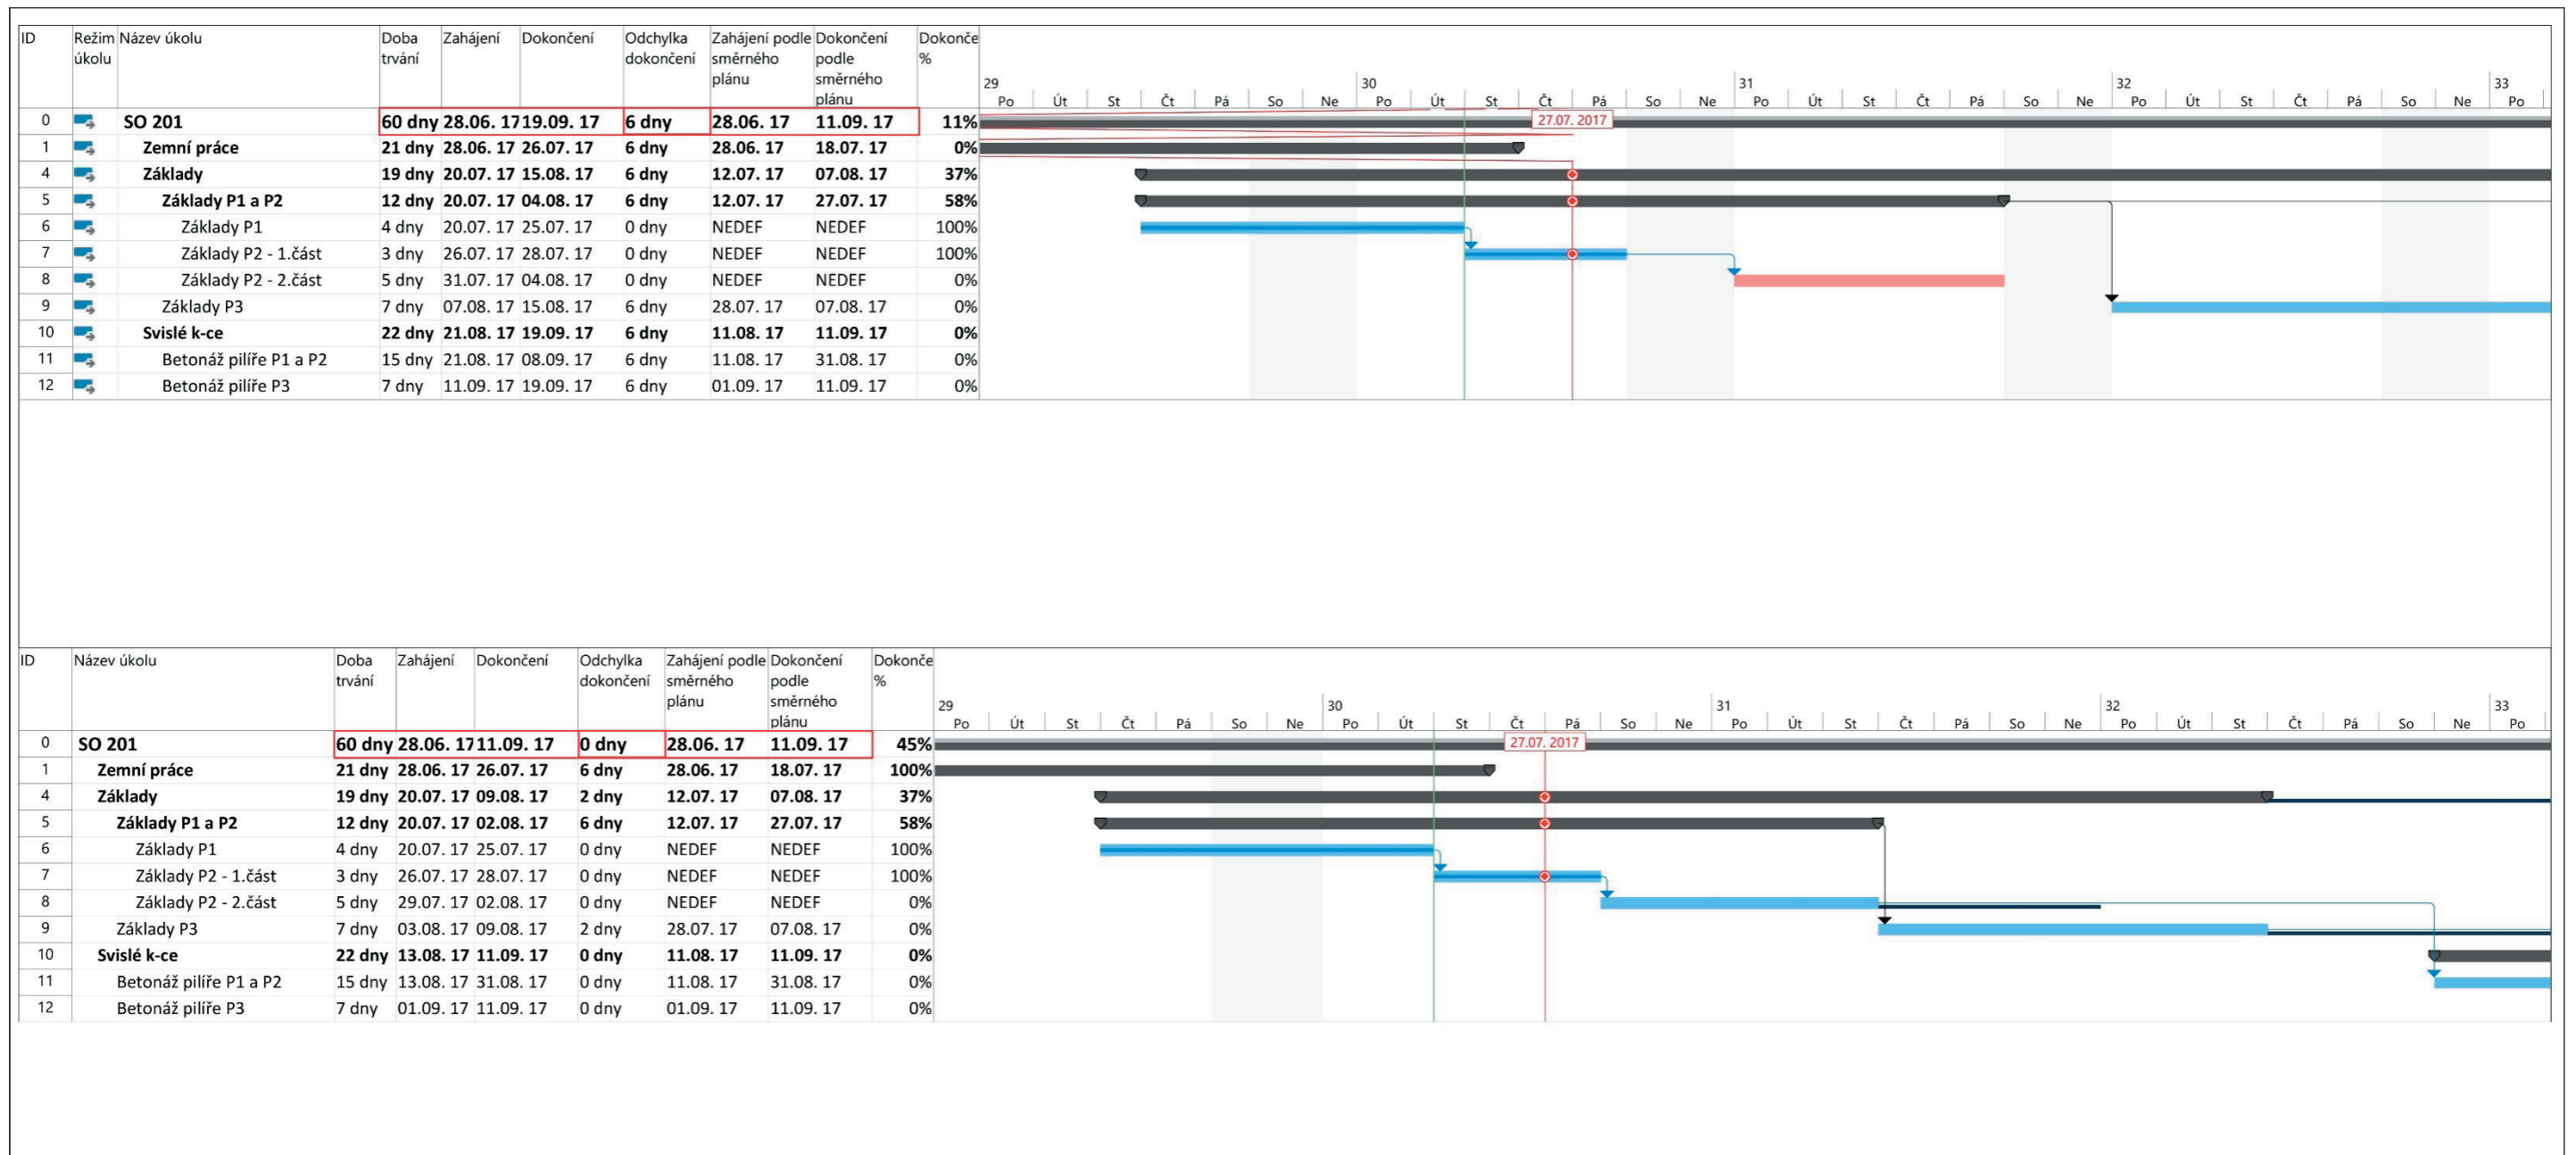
| ID | Režim úkolu | Název úkolu | Doba trvání | Zahájení | Dokončení | Odchylka dokončení | Zahájení podle směrného plánu | Dokončení podle směrného plánu | Dokonče % |
|---|---|---|---|---|---|---|---|---|---|
| 0 | | SO 201 | 60 dny | 28.06. 17 | 19.09. 17 | 6 dny | 28.06. 17 | 11.09. 17 | 11% |
| 1 | | Zemní práce | 21 dny | 28.06. 17 | 26.07. 17 | 6 dny | 28.06. 17 | 18.07. 17 | 0% |
| 4 | | Základy | 19 dny | 20.07. 17 | 15.08. 17 | 6 dny | 12.07. 17 | 07.08. 17 | 37% |
| 5 | | Základy P1 a P2 | 12 dny | 20.07. 17 | 04.08. 17 | 6 dny | 12.07. 17 | 27.07. 17 | 58% |
| 6 | | Základy P1 | 4 dny | 20.07. 17 | 25.07. 17 | 0 dny | NEDEF | NEDEF | 100% |
| 7 | | Základy P2 - 1.část | 3 dny | 26.07. 17 | 28.07. 17 | 0 dny | NEDEF | NEDEF | 100% |
| 8 | | Základy P2 - 2.část | 5 dny | 31.07. 17 | 04.08. 17 | 0 dny | NEDEF | NEDEF | 0% |
| 9 | | Základy P3 | 7 dny | 07.08. 17 | 15.08. 17 | 6 dny | 28.07. 17 | 07.08. 17 | 0% |
| 10 | | Svislé k-ce | 22 dny | 21.08. 17 | 19.09. 17 | 6 dny | 11.08. 17 | 11.09. 17 | 0% |
| 11 | | Betonáž pilíře P1 a P2 | 15 dny | 21.08. 17 | 08.09. 17 | 6 dny | 11.08. 17 | 31.08. 17 | 0% |
| 12 | | Betonáž pilíře P3 | 7 dny | 11.09. 17 | 19.09. 17 | 6 dny | 01.09. 17 | 11.09. 17 | 0% |

29 Po Út St Čt Pá So Ne 30 Po Út St Čt Pá So Ne 31 Po Út St Čt Pá So Ne 32 Po Út St Čt Pá So Ne 33 Po
27.07. 2017

| ID | Název úkolu | Doba trvání | Zahájení | Dokončení | Odchylka dokončení | Zahájení podle směrného plánu | Dokončení podle směrného plánu | Dokonče % |
|---|---|---|---|---|---|---|---|---|
| 0 | SO 201 | 60 dny | 28.06. 17 | 11.09. 17 | 0 dny | 28.06. 17 | 11.09. 17 | 45% |
| 1 | Zemní práce | 21 dny | 28.06. 17 | 26.07. 17 | 6 dny | 28.06. 17 | 18.07. 17 | 100% |
| 4 | Základy | 19 dny | 20.07. 17 | 09.08. 17 | 2 dny | 12.07. 17 | 07.08. 17 | 37% |
| 5 | Základy P1 a P2 | 12 dny | 20.07. 17 | 02.08. 17 | 6 dny | 12.07. 17 | 27.07. 17 | 58% |
| 6 | Základy P1 | 4 dny | 20.07. 17 | 25.07. 17 | 0 dny | NEDEF | NEDEF | 100% |
| 7 | Základy P2 - 1.část | 3 dny | 26.07. 17 | 28.07. 17 | 0 dny | NEDEF | NEDEF | 100% |
| 8 | Základy P2 - 2.část | 5 dny | 29.07. 17 | 02.08. 17 | 0 dny | NEDEF | NEDEF | 0% |
| 9 | Základy P3 | 7 dny | 03.08. 17 | 09.08. 17 | 2 dny | 28.07. 17 | 07.08. 17 | 0% |
| 10 | Svislé k-ce | 22 dny | 13.08. 17 | 11.09. 17 | 0 dny | 11.08. 17 | 11.09. 17 | 0% |
| 11 | Betonáž pilíře P1 a P2 | 15 dny | 13.08. 17 | 31.08. 17 | 0 dny | 11.08. 17 | 31.08. 17 | 0% |
| 12 | Betonáž pilíře P3 | 7 dny | 01.09. 17 | 11.09. 17 | 0 dny | 01.09. 17 | 11.09. 17 | 0% |

29 Po Út St Čt Pá So Ne 30 Po Út St Čt Pá So Ne 31 Po Út St Čt Pá So Ne 32 Po Út St Čt Pá So Ne 33 Po
27.07. 2017